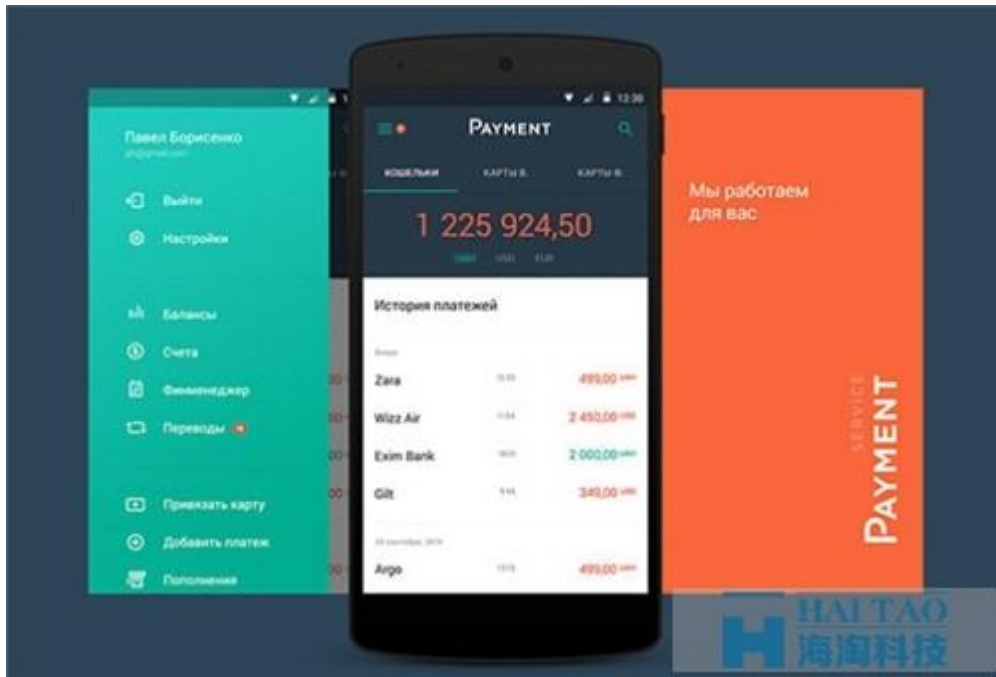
Павел Борисенко
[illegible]

Выйти
Настройки

Балансы
Счета
Финменеджер
Переводы

Привязать карту
Добавить платеж
Пополнения

12:30
PAYMENT
КОШЕЛЬКИ
КАРТЫ В.
КАРТЫ В.

1 225 924,50
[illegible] USD EUR

История платежей
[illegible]
Zara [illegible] 499,00 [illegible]
Wizz Air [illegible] 2 450,00 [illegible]
Exim Bank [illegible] 2 000,00 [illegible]
Gilt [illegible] 349,00 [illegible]
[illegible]
Argo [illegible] 499,00 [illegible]

Мы работаем для вас

SERVICE
PAYMENT

HAI TAO
海淘科技